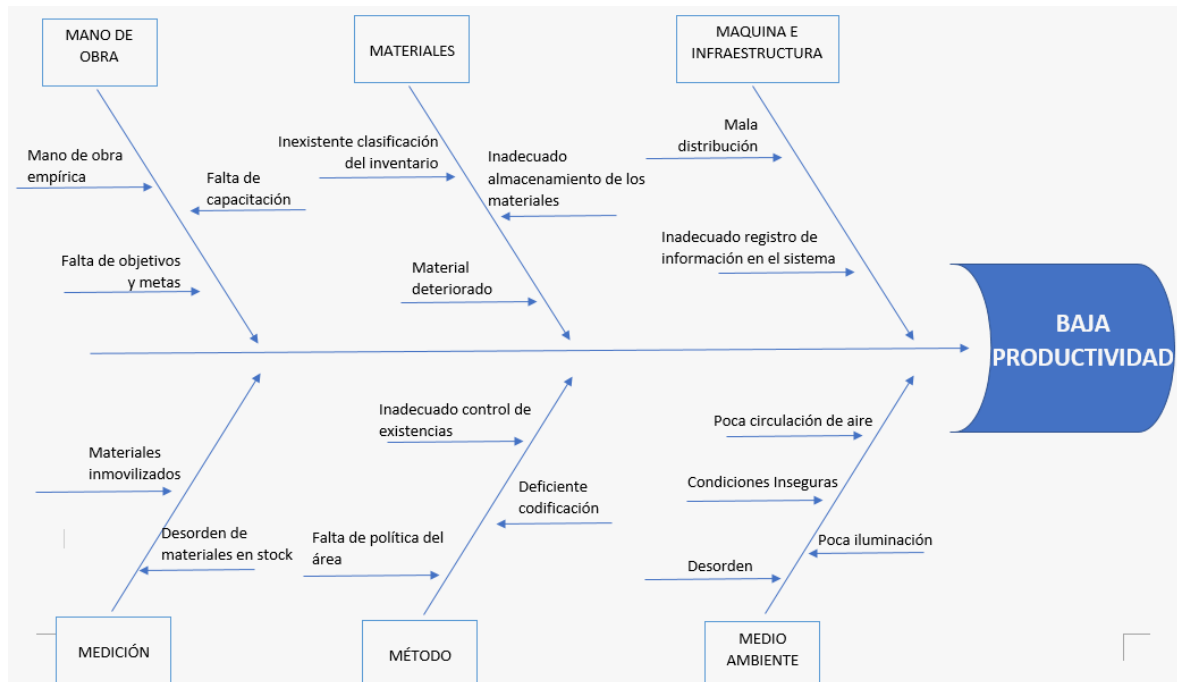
MANO DE OBRA

MATERIALES

MAQUINA E INFRAESTRUCTURA

Mano de obra empírica

Falta de capacitación

Inexistente clasificación del inventario

Inadecuado almacenamiento de los materiales

Mala distribución

Inadecuado registro de información en el sistema

Falta de objetivos y metas

Material deteriorado

BAJA PRODUCTIVIDAD

Inadecuado control de existencias

Poca circulación de aire

Materiales inmovilizados

Deficiente codificación

Condiciones Inseguras

Desorden de materiales en stock

Falta de política del área

Poca iluminación

Desorden

MEDICIÓN

MÉTODO

MEDIO AMBIENTE